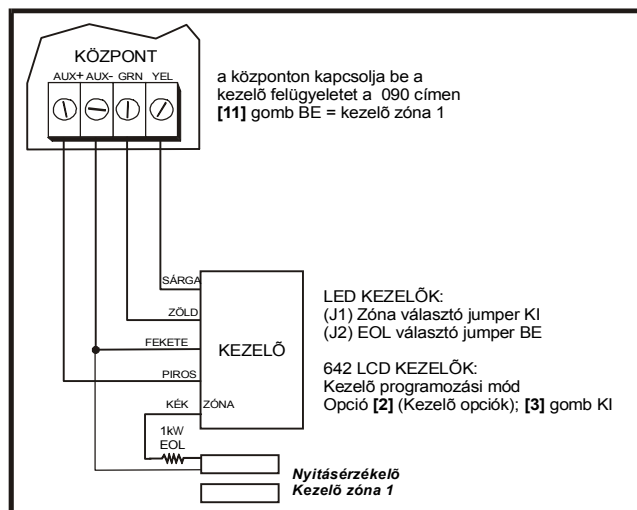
KÖZPONT

AUX+ AUX- GRN YEL

a központon kapcsolja be a kezelõ felügyeletet a 090 címen
**[11]** gomb BE = kezelõ zóna 1

SÁRGA

ZÖLD

FEKETE

PIROS

KÉK

ZÓNA

KEZELÕ

1kW EOL

LED KEZELÕK:
(J1) Zóna választó jumper KI
(J2) EOL választó jumper BE

642 LCD KEZELÕK:
Kezelõ programozási mód
Opció **[2]** (Kezelõ opciók); **[3]** gomb KI

*Nyitásérzékelõ*
*Kezelõ zóna 1*